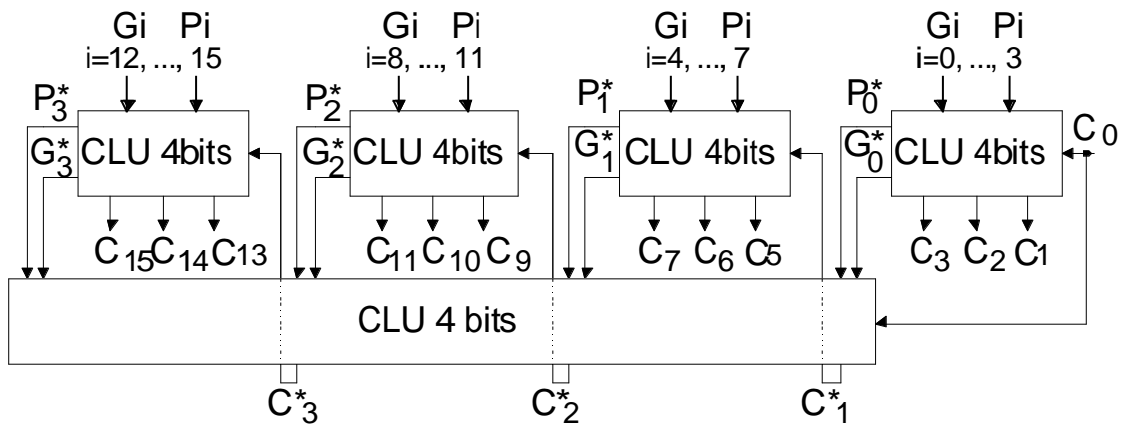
Gi Pi
i=12, ..., 15
$P_3^*$
$G_3^*$
CLU 4bits
$C_{15}$ $C_{14}$ $C_{13}$

Gi Pi
i=8, ..., 11
$P_2^*$
$G_2^*$
CLU 4bits
$C_{11}$ $C_{10}$ $C_9$

Gi Pi
i=4, ..., 7
$P_1^*$
$G_1^*$
CLU 4bits
$C_7$ $C_6$ $C_5$

Gi Pi
i=0, ..., 3
$P_0^*$
$G_0^*$
CLU 4bits
$C_0$
$C_3$ $C_2$ $C_1$

CLU 4 bits

$C_3^*$ $C_2^*$ $C_1^*$